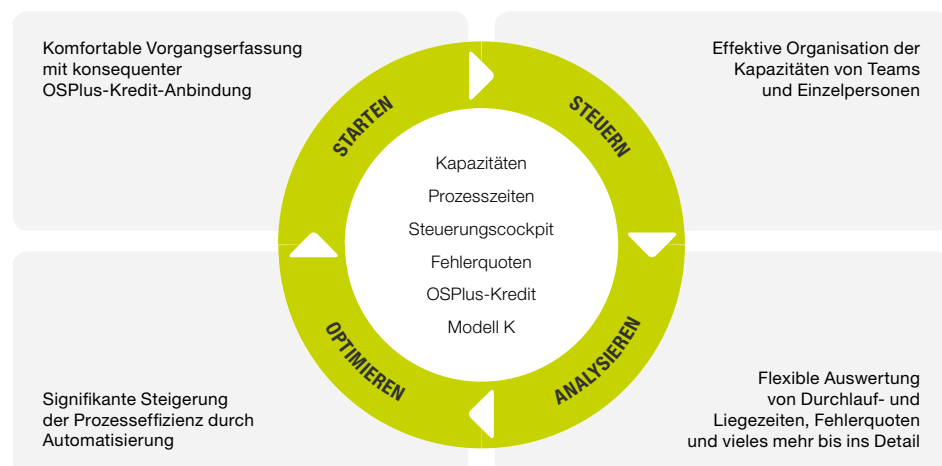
Komfortable Vorgangserfassung mit konsequenter OSPlus-Kredit-Anbindung

Effektive Organisation der Kapazitäten von Teams und Einzelpersonen

STARTEN

STEUERN

Kapazitäten

Prozesszeiten

Steuerungscockpit

Fehlerquoten

OSPlus-Kredit

Modell K

OPTIMIEREN

ANALYSIEREN

Signifikante Steigerung der Prozesseffizienz durch Automatisierung

Flexible Auswertung von Durchlauf- und Liegezeiten, Fehlerquoten und vieles mehr bis ins Detail